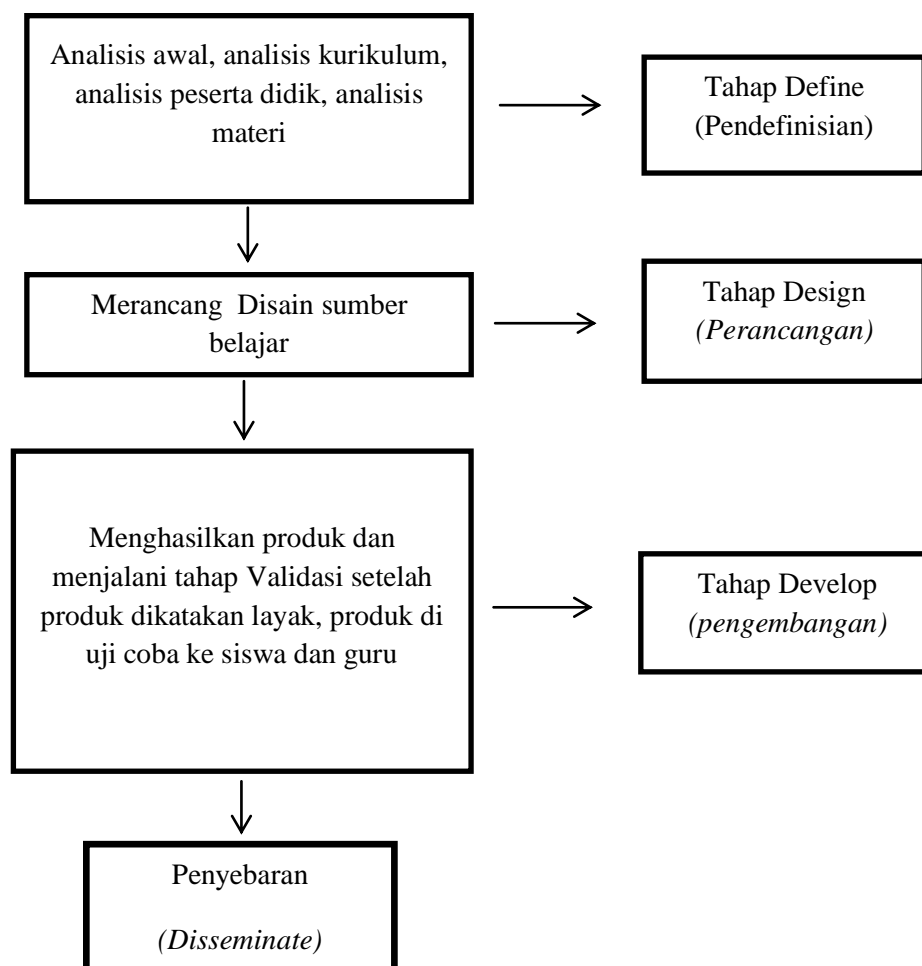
Analisis awal, analisis kurikulum, analisis peserta didik, analisis materi

Tahap Define (Pendefinisian)

Merancang Disain sumber belajar

Tahap Design (Perancangan)

Menghasilkan produk dan menjalani tahap Validasi setelah produk dikatakan layak, produk di uji coba ke siswa dan guru

Tahap Develop (pengembangan)

Penyebaran

(Disseminate)